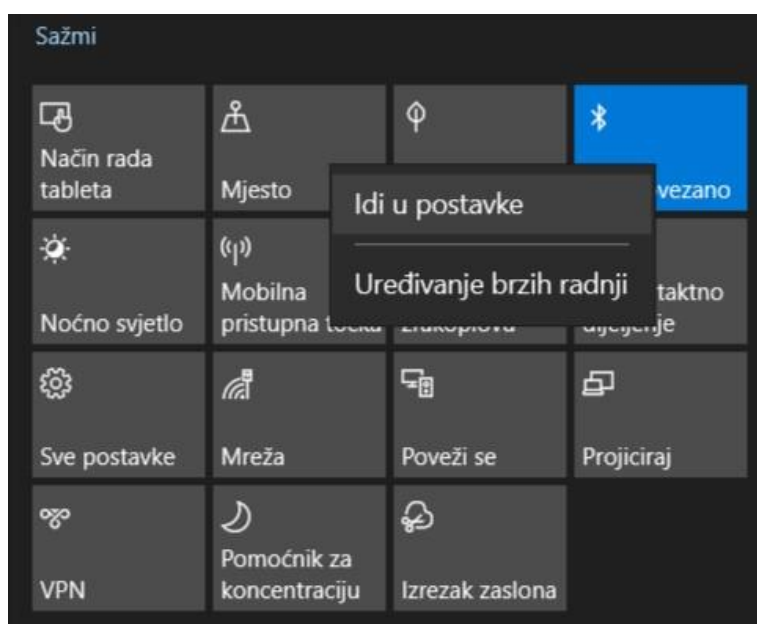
Sažmi

Način rada tableta

Mjesto

vezano

Idi u postavke

Uređivanje brzih radnji

Noćno svjetlo

Mobilna pristupna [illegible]

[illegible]

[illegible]taktno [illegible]

Sve postavke

Mreža

Poveži se

Projiciraj

VPN

Pomoćnik za koncentraciju

Izrezak zaslona